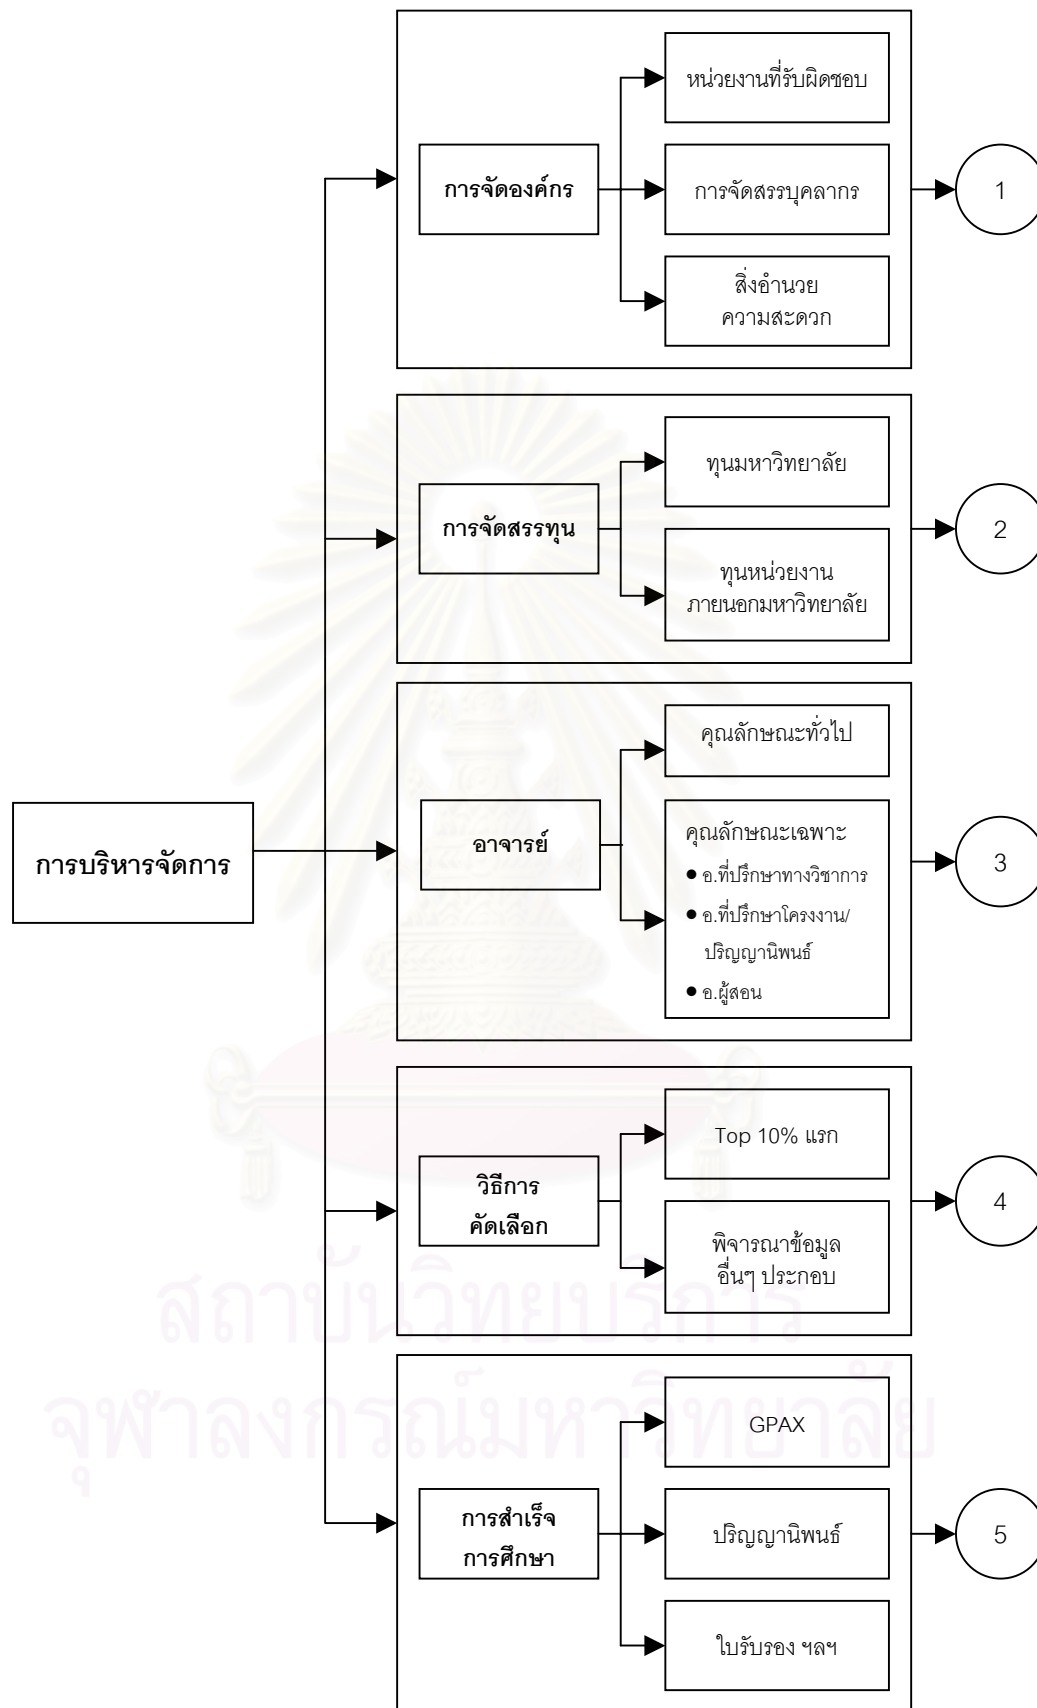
การบริหารจัดการ

การจัดองค์กร
หน่วยงานที่รับผิดชอบ
การจัดสรรบุคลากร
สิ่งอำนวยความสะดวก
1

การจัดสรรทุน
ทุนมหาวิทยาลัย
ทุนหน่วยงานภายนอกมหาวิทยาลัย
2

อาจารย์
คุณลักษณะทั่วไป
คุณลักษณะเฉพาะ
● อ.ที่ปรึกษาทางวิชาการ
● อ.ที่ปรึกษาโครงงาน/ปริญญานิพนธ์
● อ.ผู้สอน
3

วิธีการคัดเลือก
Top 10% แรก
พิจารณาข้อมูลอื่นๆ ประกอบ
4

การสำเร็จการศึกษา
GPAX
ปริญญานิพนธ์
ใบรับรอง ฯลฯ
5

สถาบันวิทยบริการ
จุฬาลงกรณ์มหาวิทยาลัย